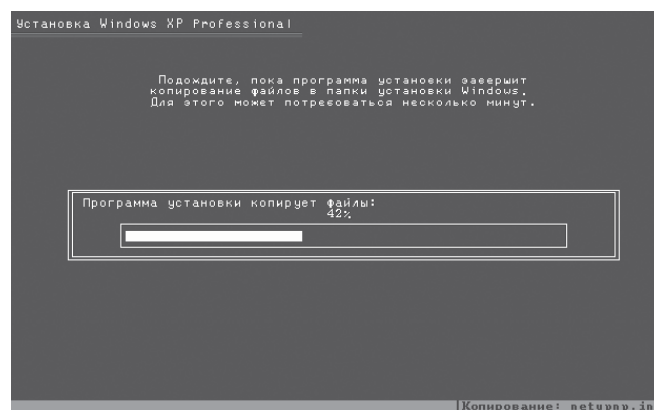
Установка Windows XP Professional

Подождите, пока программа установки завершит копирование файлов в папки установки Windows. Для этого может потребоваться несколько минут.

Программа установки копирует файлы:
42%

|Копирование: setupnp.in